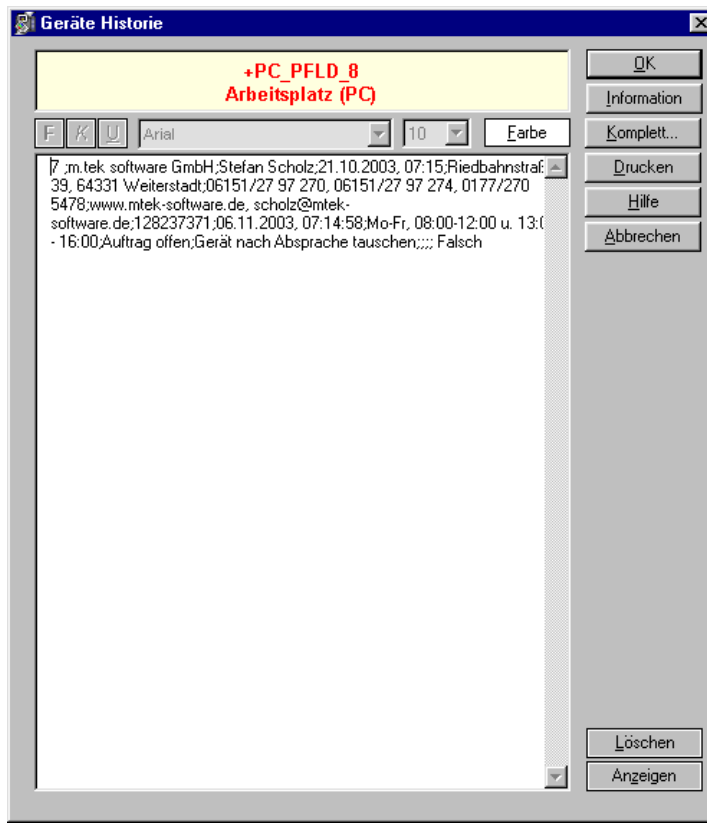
Geräte Historie

+PC_PFLD_8
Arbeitsplatz (PC)

F K U Arial 10 Farbe

7 ;m.tek software GmbH;Stefan Scholz;21.10.2003, 07:15;Riedbahnstra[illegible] 39, 64331 Weiterstadt;06151/27 97 270, 06151/27 97 274, 0177/270 5478;www.mtek-software.de, scholz@mtek-software.de;128237371;06.11.2003, 07:14:58;Mo-Fr, 08:00-12:00 u. 13:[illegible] - 16:00;Auftrag offen;Gerät nach Absprache tauschen;;;;; Falsch

OK
Information
Komplett...
Drucken
Hilfe
Abbrechen
Löschen
Anzeigen